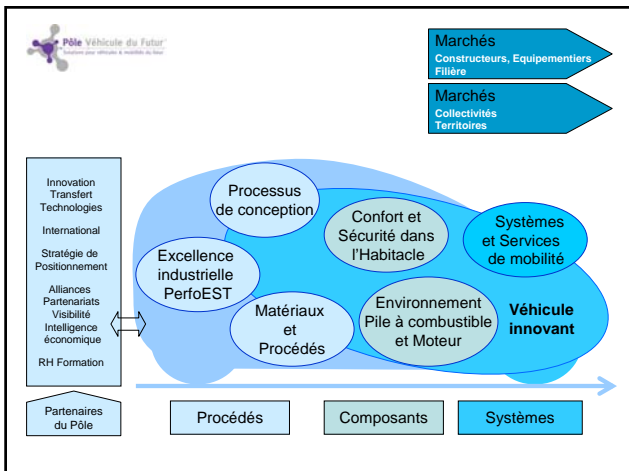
Pôle Véhicule du Futur
Solutions pour véhicules & mobilité du futur

Marchés
Constructeurs, Equipementiers
Filière

Marchés
Collectivités
Territoires

Innovation
Transfert
Technologies

International

Stratégie de Positionnement

Alliances
Partenariats
Visibilité
Intelligence économique

RH Formation

Partenaires du Pôle

Processus de conception

Confort et Sécurité dans l'Habitacle

Systèmes et Services de mobilité

Excellence industrielle PerfoEST

Matériaux et Procédés

Environnement Pile à combustible et Moteur

Véhicule innovant

Procédés

Composants

Systèmes